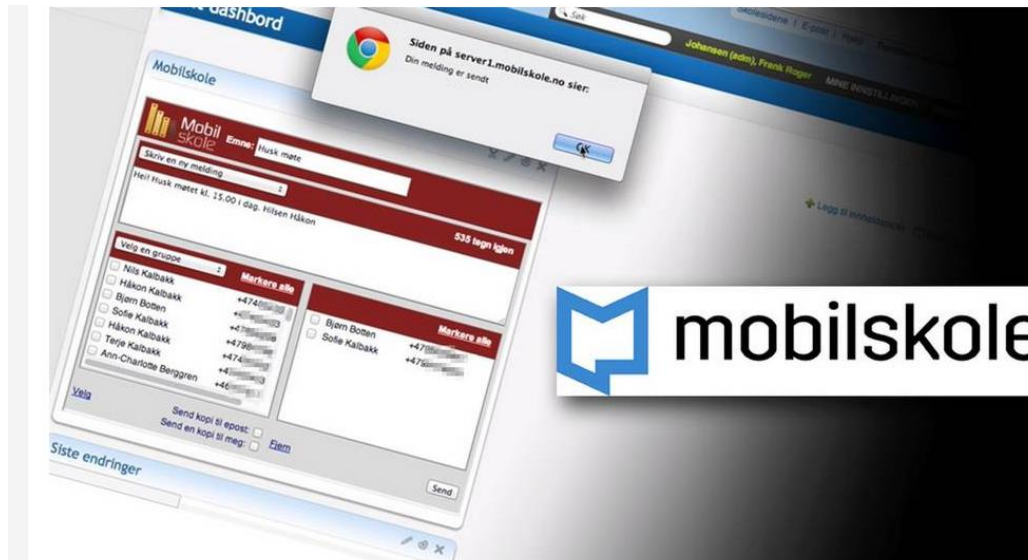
dashbord

Søk

Startsidene | E-post | Hjelp

Johansen (adm), Frank Roger

MINE INNSTILLINGER

Siden på server1.mobilskole.no sier:

Din melding er sendt

OK

Mobilskole

Mobil skole

Emne: Husk møte

Skriv en ny melding

Hei! Husk møtet kl. 15.00 i dag. Hilsen Håkon

535 tegn igjen

Velg en gruppe

Markere alle

Nils Kalbakk

Håkon Kalbakk

Bjørn Botten

Sofie Kalbakk

Håkon Kalbakk

Terje Kalbakk

Ann-Charlotte Berggren

+474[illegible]

+47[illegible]

+4798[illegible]

+474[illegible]

+47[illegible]

+46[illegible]

Markere alle

Bjørn Botten

Sofie Kalbakk

+478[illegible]

+47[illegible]

Velg

Send kopi til epost:

Send en kopi til meg:

Fjern

Send

Siste endringer

Legg til innholdsdel

mobilskole